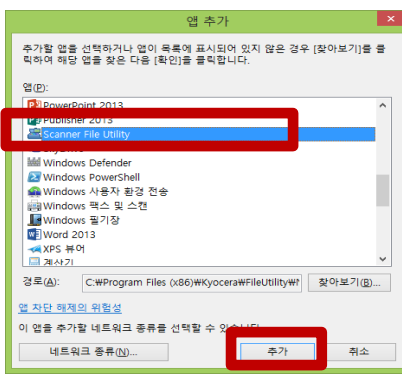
앱 추가

추가할 앱을 선택하거나 앱이 목록에 표시되어 있지 않은 경우 [찾아보기]를 클릭하여 해당 앱을 찾은 다음 [확인]을 클릭합니다.

앱(P):

PowerPoint 2013
Publisher 2013
Scanner File Utility
Windows Defender
Windows PowerShell
Windows 사용자 환경 전송
Windows 팩스 및 스캔
Windows 필기장
Word 2013
XPS 뷰어
계산기

경로(A): C:₩Program Files (x86)₩Kyocera₩FileUtility₩ 찾아보기(B)...

앱 차단 해제의 위험성

이 앱을 추가할 네트워크 종류를 선택할 수 있습니다.

네트워크 종류(N)... 추가 취소